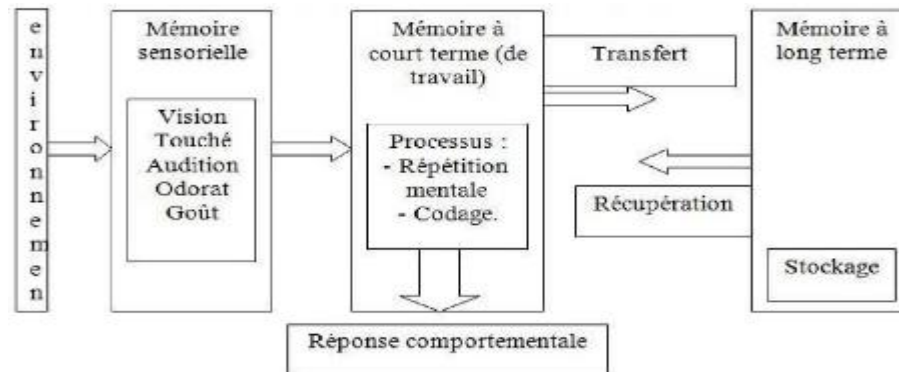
e
n
v
i
r
o
n
n
e
m
e
n

Mémoire sensorielle

Vision
Touché
Audition
Odorat
Goût

Mémoire à court terme (de travail)

Processus :
- Répétition mentale
- Codage.

Transfert

Récupération

Mémoire à long terme

Stockage

Réponse comportementale